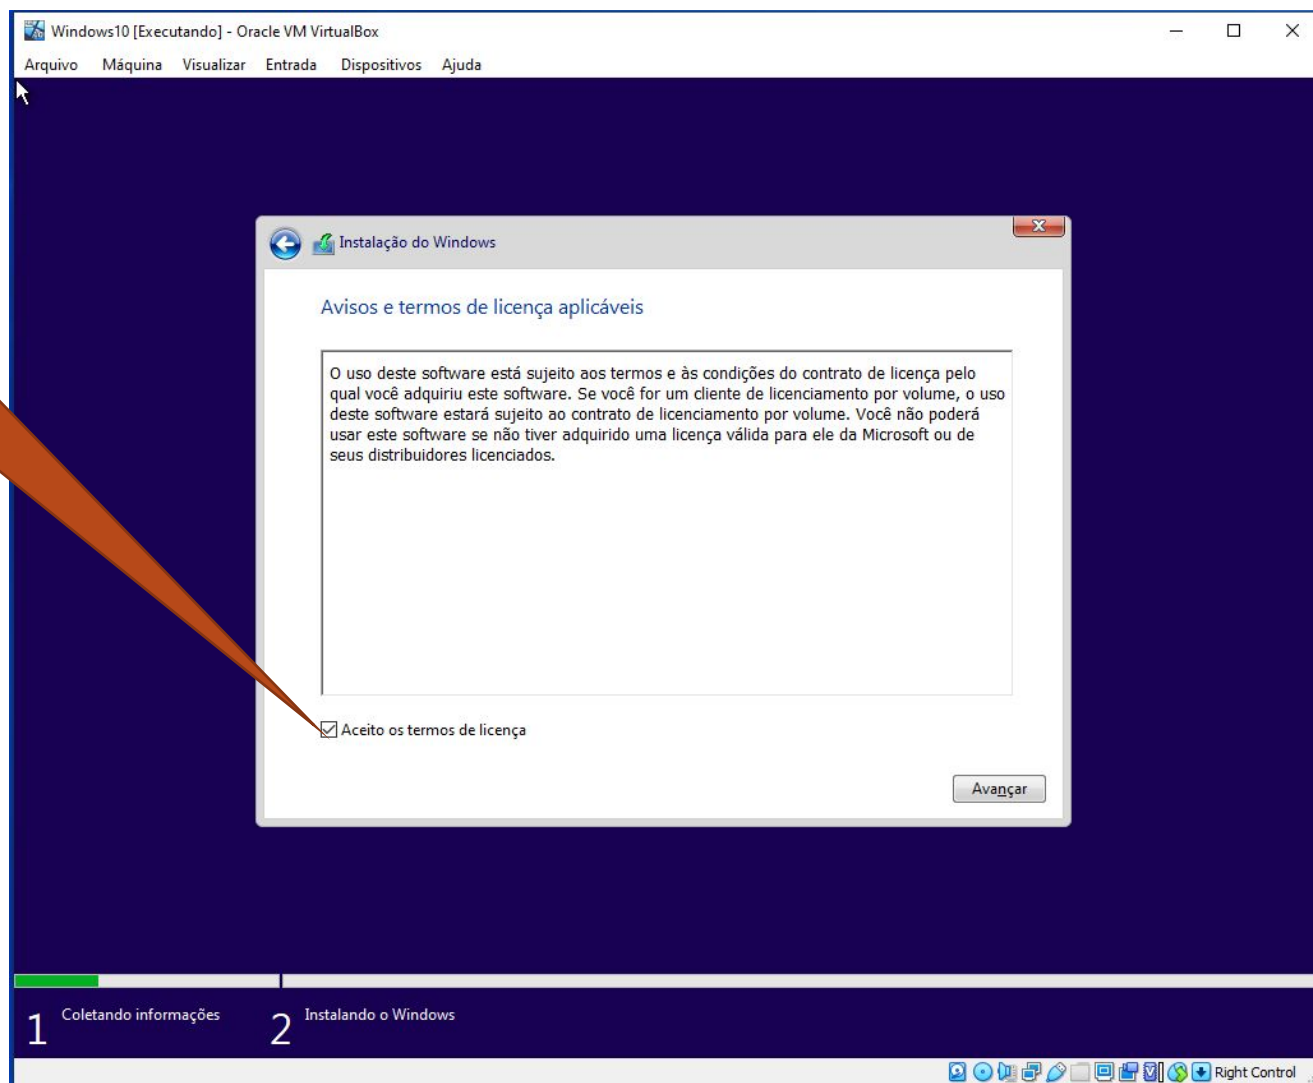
Windows10 [Executando] - Oracle VM VirtualBox

Arquivo Máquina Visualizar Entrada Dispositivos Ajuda

Instalação do Windows

Avisos e termos de licença aplicáveis

O uso deste software está sujeito aos termos e às condições do contrato de licença pelo qual você adquiriu este software. Se você for um cliente de licenciamento por volume, o uso deste software estará sujeito ao contrato de licenciamento por volume. Você não poderá usar este software se não tiver adquirido uma licença válida para ele da Microsoft ou de seus distribuidores licenciados.

Aceito os termos de licença

Avançar

1 Coletando informações

2 Instalando o Windows

Right Control